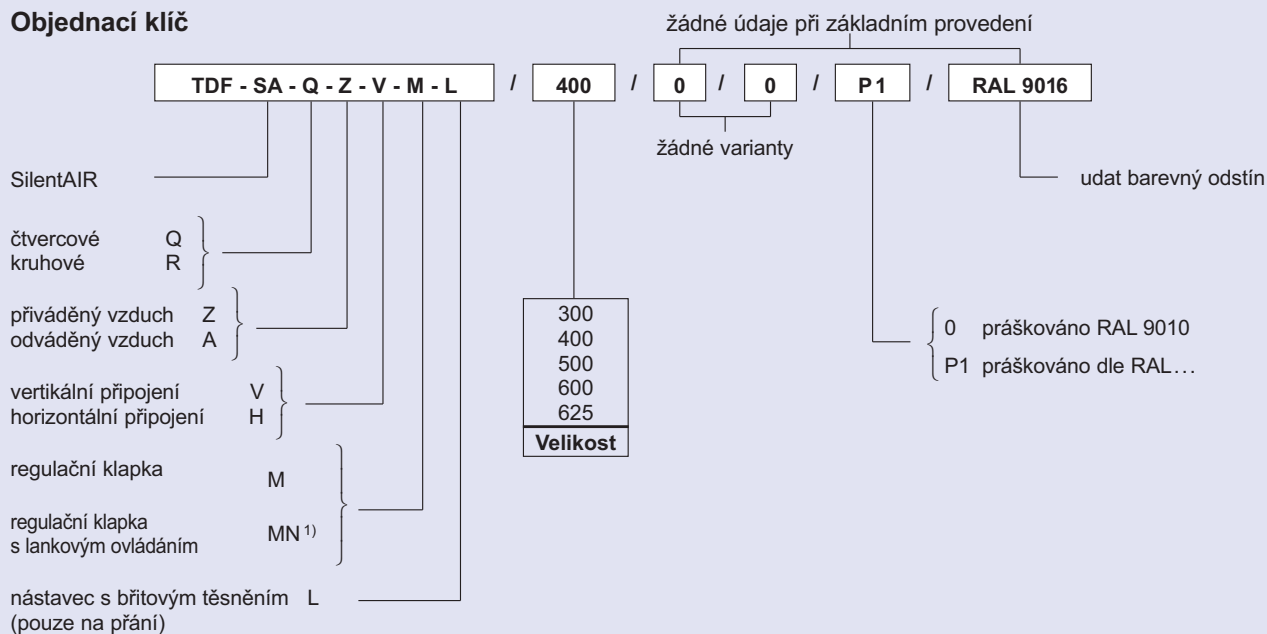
Objednací klíč

žádné údaje při základním provedení

TDF - SA - Q - Z - V - M - L / 400 / 0 / 0 / P1 / RAL 9016

žádné varianty

SilentAIR

udat barevný odstín

čtvercové Q
kruhové R

přiváděný vzduch Z
odváděný vzduch A

vertikální připojení V
horizontální připojení H

regulační klapka M

regulační klapka s lankovým ovládáním MN$^{1)}$

nástavec s břitovým těsněním L
(pouze na přání)

| 300 |
|---|
| 400 |
| 500 |
| 600 |
| 625 |
| Velikost |

0 práškováno RAL 9010
P1 práškováno dle RAL…